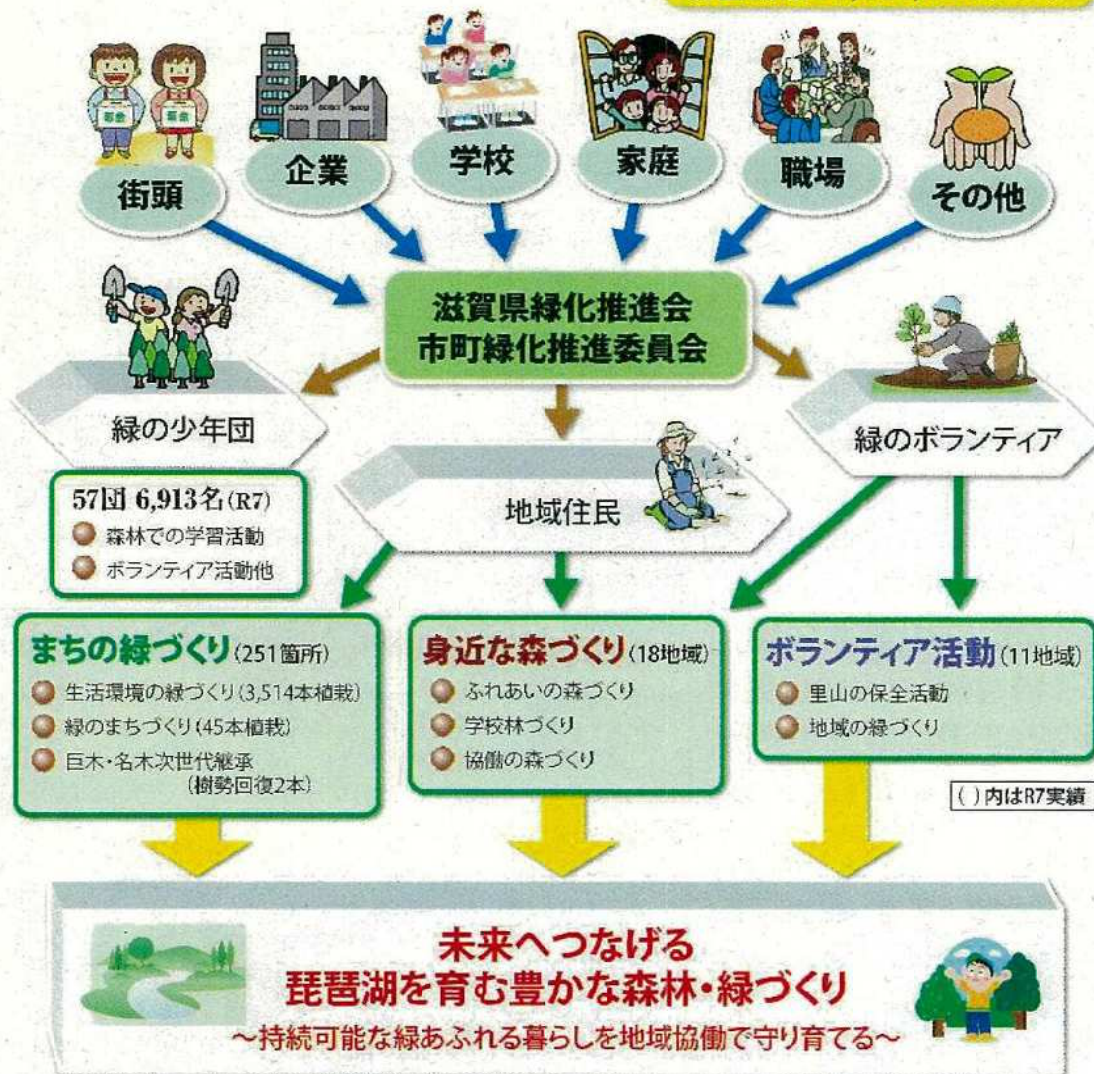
募金 募金

街頭

企業

学校

家庭

職場

その他

滋賀県緑化推進会
市町緑化推進委員会

緑の少年団

緑のボランティア

地域住民

57団 6,913名(R7)
森林での学習活動
ボランティア活動他

まちの緑づくり(251箇所)
生活環境の緑づくり(3,514本植栽)
緑のまちづくり(45本植栽)
巨木・名木次世代継承(樹勢回復2本)

身近な森づくり(18地域)
ふれあいの森づくり
学校林づくり
協働の森づくり

ボランティア活動(11地域)
里山の保全活動
地域の緑づくり

( )内はR7実績

未来へつなげる
琵琶湖を育む豊かな森林・緑づくり
~持続可能な緑あふれる暮らしを地域協働で守り育てる~